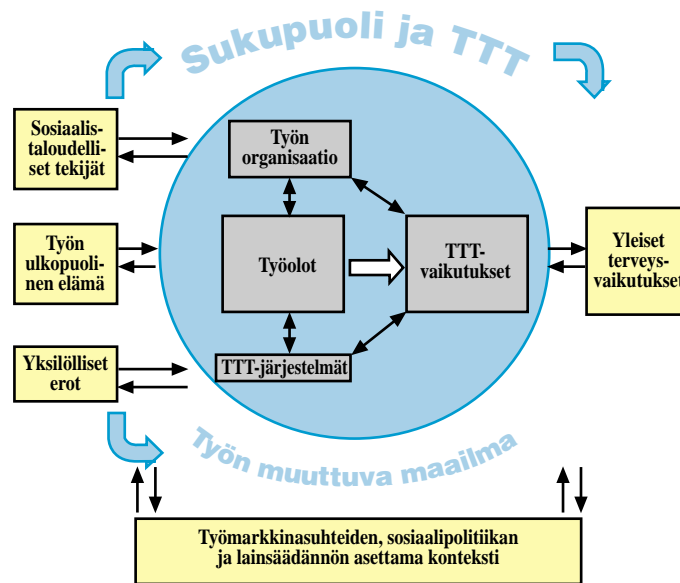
Sukupuoli ja TTT

Sosiaalistaloudelliset tekijät

Työn ulkopuolinen elämä

Yksilölliset erot

Työn organisaatio

Työolot

TTT-vaikutukset

TTT-järjestelmät

Yleiset terveysvaikutukset

Työn muuttuva maailma

Työmarkkinasuhteiden, sosiaalipolitiikan ja lainsäädännön asettama konteksti